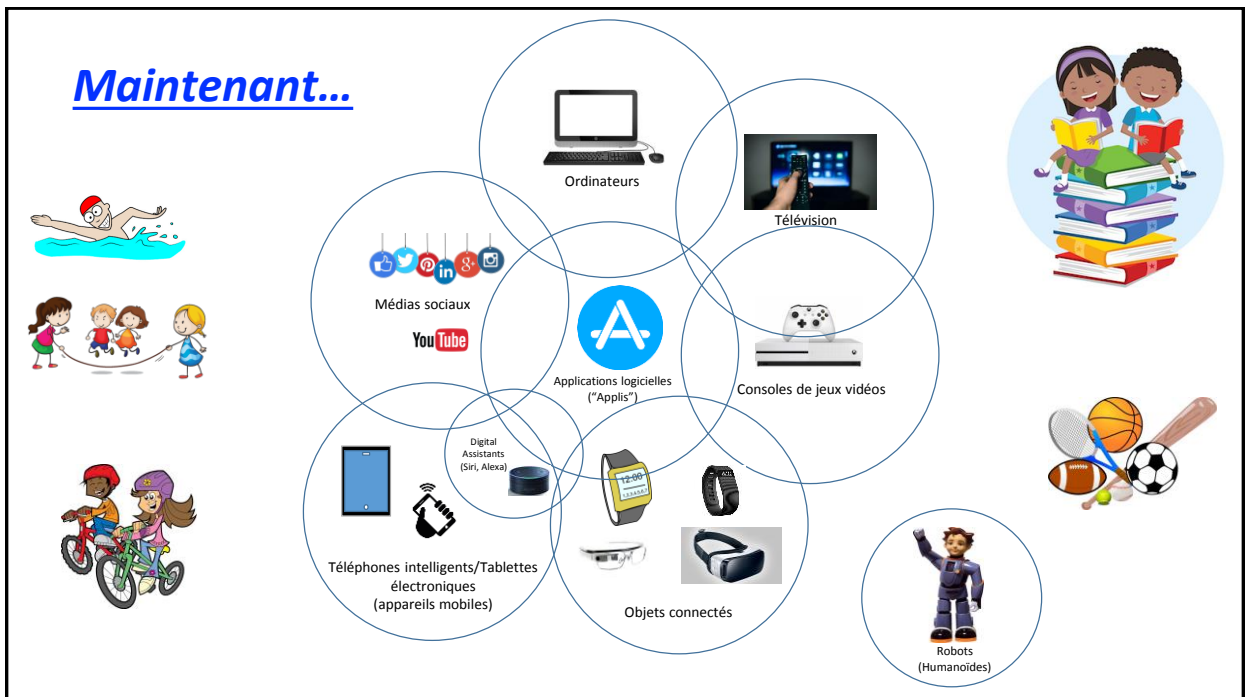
Maintenant…

Ordinateurs

Télévision

Médias sociaux

YouTube

Applications logicielles ("Applis")

Consoles de jeux vidéos

Digital Assistants (Siri, Alexa)

12:00

Téléphones intelligents/Tablettes électroniques (appareils mobiles)

Objets connectés

Robots (Humanoïdes)